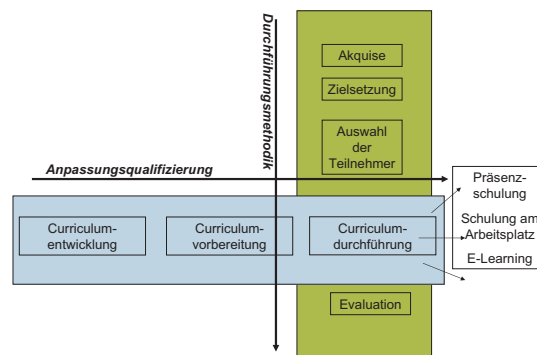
Durchführungsmethodik

Akquise

Zielsetzung

Auswahl der Teilnehmer

Anpassungsqualifizierung

Präsenzschulung

Curriculumentwicklung

Curriculumvorbereitung

Curriculumdurchführung

Schulung am Arbeitsplatz

E-Learning

Evaluation